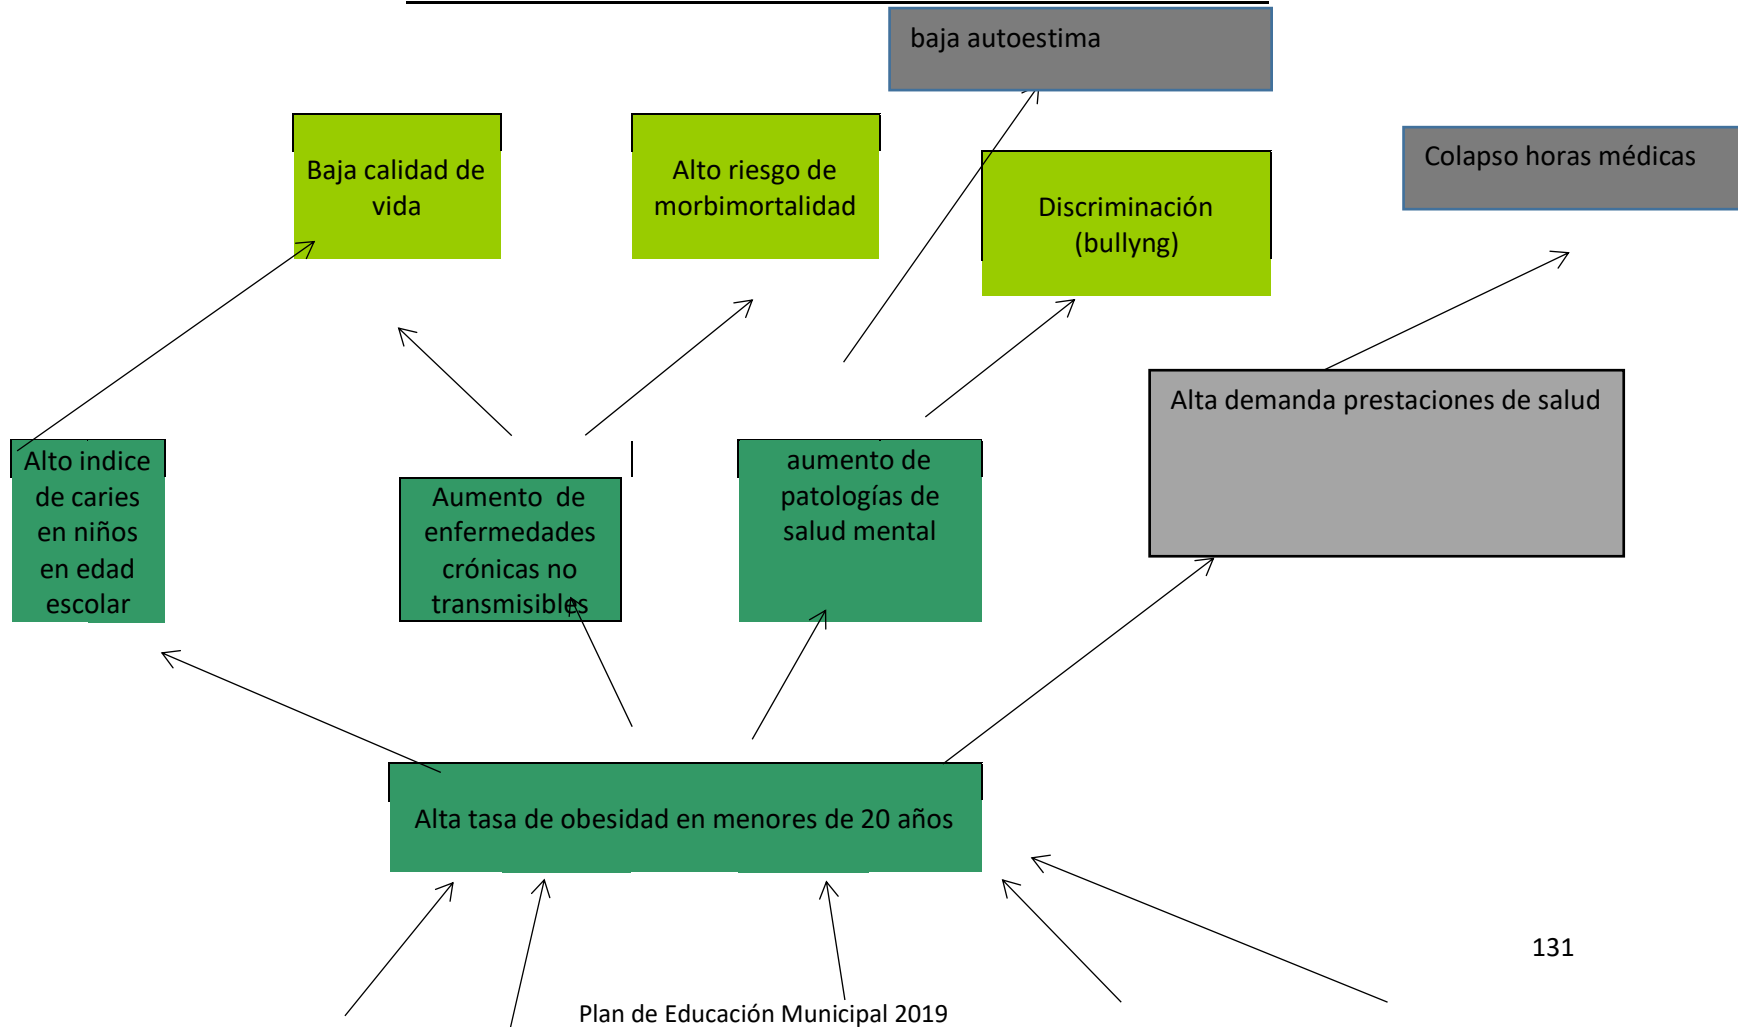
baja autoestima

Baja calidad de vida

Alto riesgo de morbimortalidad

Discriminación (bullyng)

Colapso horas médicas

Alto indice de caries en niños en edad escolar

Aumento de enfermedades crónicas no transmisibles

aumento de patologías de salud mental

Alta demanda prestaciones de salud

Alta tasa de obesidad en menores de 20 años

131

Plan de Educación Municipal 2019